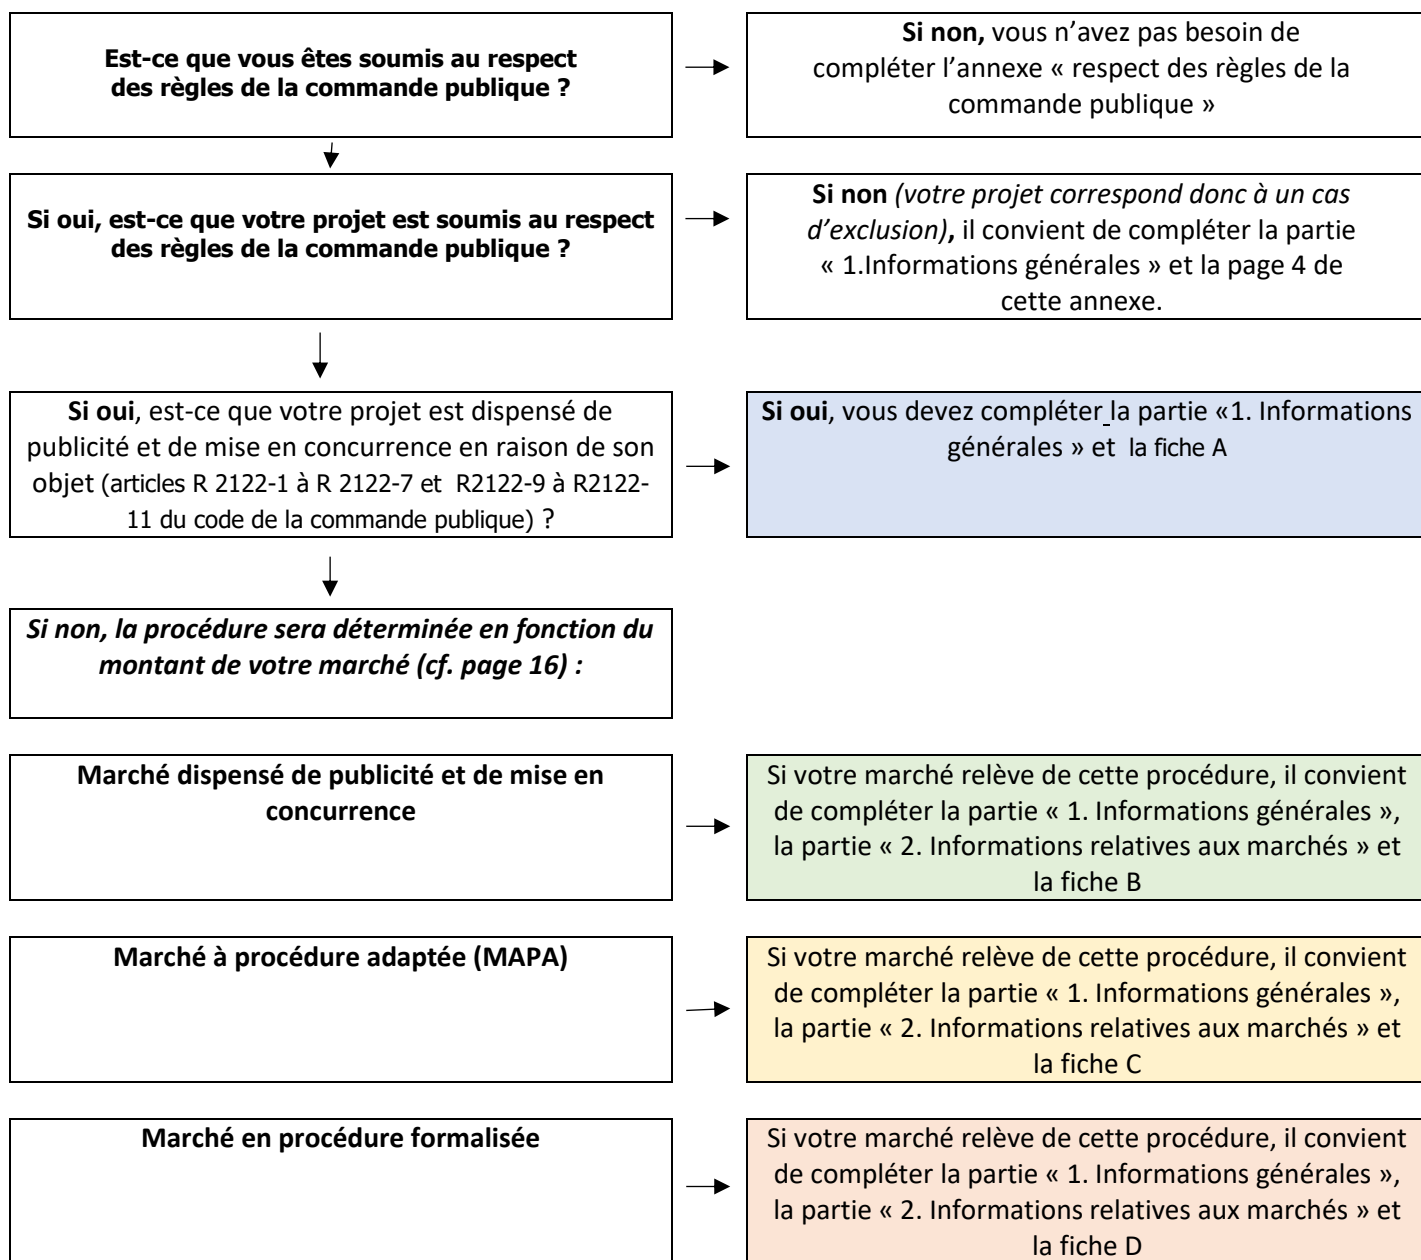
Est-ce que vous êtes soumis au respect des règles de la commande publique ?

Si non, vous n'avez pas besoin de compléter l'annexe « respect des règles de la commande publique »

Si oui, est-ce que votre projet est soumis au respect des règles de la commande publique ?

Si non (votre projet correspond donc à un cas d'exclusion), il convient de compléter la partie « 1.Informations générales » et la page 4 de cette annexe.

Si oui, est-ce que votre projet est dispensé de publicité et de mise en concurrence en raison de son objet (articles R 2122-1 à R 2122-7 et R2122-9 à R2122-11 du code de la commande publique) ?

Si oui, vous devez compléter la partie «1. Informations générales » et la fiche A

Si non, la procédure sera déterminée en fonction du montant de votre marché (cf. page 16) :

Marché dispensé de publicité et de mise en concurrence

Si votre marché relève de cette procédure, il convient de compléter la partie « 1. Informations générales », la partie « 2. Informations relatives aux marchés » et la fiche B

Marché à procédure adaptée (MAPA)

Si votre marché relève de cette procédure, il convient de compléter la partie « 1. Informations générales », la partie « 2. Informations relatives aux marchés » et la fiche C

Marché en procédure formalisée

Si votre marché relève de cette procédure, il convient de compléter la partie « 1. Informations générales », la partie « 2. Informations relatives aux marchés » et la fiche D